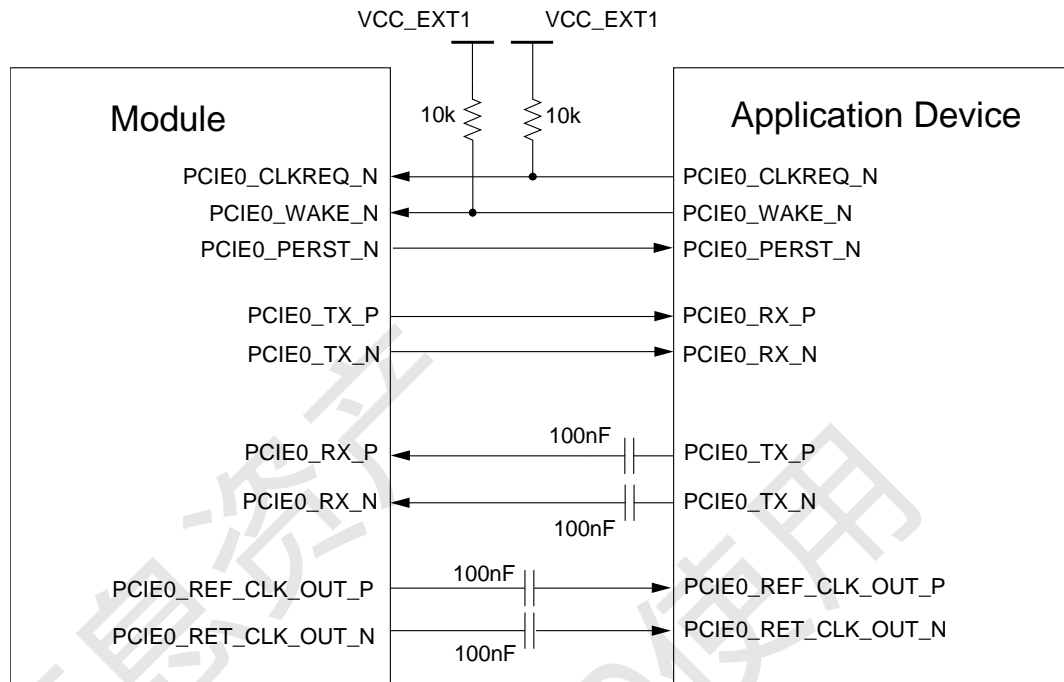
VCC_EXT1 VCC_EXT1

Module

10k 10k

Application Device

PCIE0_CLKREQ_N
PCIE0_WAKE_N
PCIE0_PERST_N

PCIE0_TX_P
PCIE0_TX_N

PCIE0_RX_P
PCIE0_RX_N

PCIE0_REF_CLK_OUT_P
PCIE0_RET_CLK_OUT_N

PCIE0_CLKREQ_N
PCIE0_WAKE_N
PCIE0_PERST_N

PCIE0_RX_P
PCIE0_RX_N

100nF
PCIE0_TX_P
PCIE0_TX_N
100nF

100nF
PCIE0_REF_CLK_OUT_P
PCIE0_RET_CLK_OUT_N
100nF